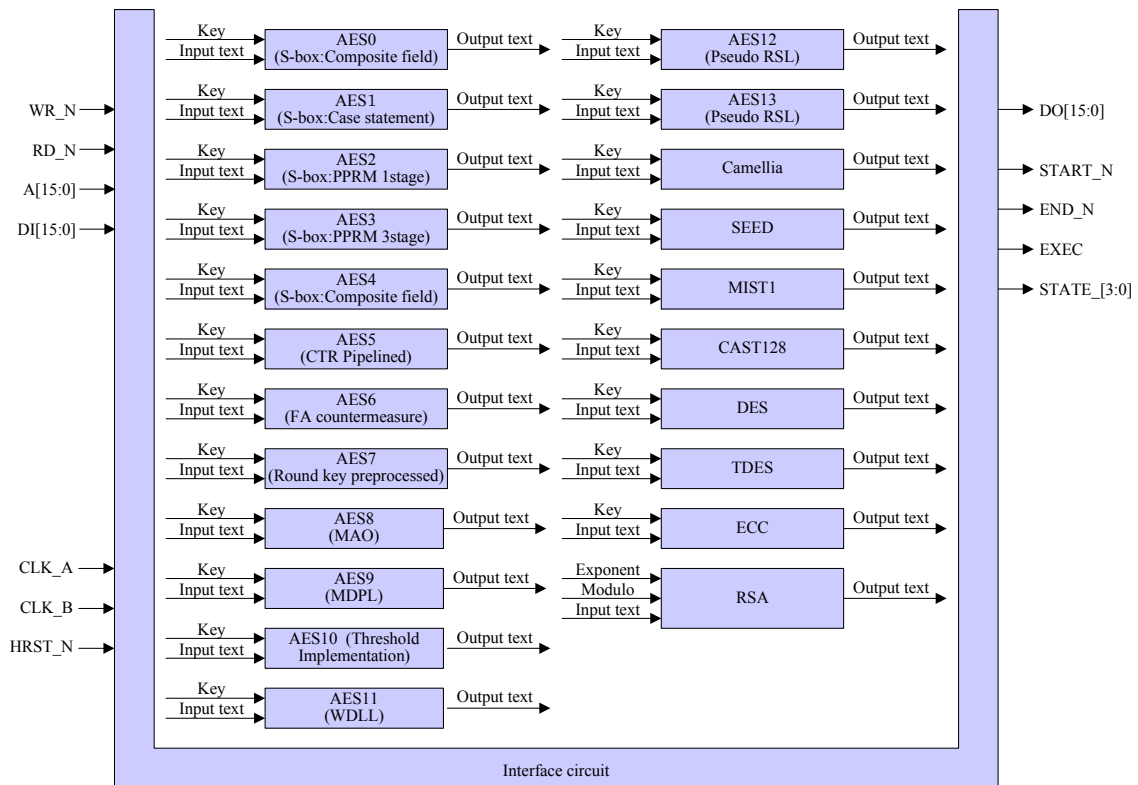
WR_N
RD_N
A[15:0]
DI[15:0]
CLK_A
CLK_B
HRST_N

Key
Input text
AES0
(S-box:Composite field)
Output text

Key
Input text
AES1
(S-box:Case statement)
Output text

Key
Input text
AES2
(S-box:PPRM 1stage)
Output text

Key
Input text
AES3
(S-box:PPRM 3stage)
Output text

Key
Input text
AES4
(S-box:Composite field)
Output text

Key
Input text
AES5
(CTR Pipelined)
Output text

Key
Input text
AES6
(FA countermeasure)
Output text

Key
Input text
AES7
(Round key preprocessed)
Output text

Key
Input text
AES8
(MAO)
Output text

Key
Input text
AES9
(MDPL)
Output text

Key
Input text
AES10 (Threshold Implementation)
Output text

Key
Input text
AES11
(WDLL)
Output text

Key
Input text
AES12
(Pseudo RSL)
Output text

Key
Input text
AES13
(Pseudo RSL)
Output text

Key
Input text
Camellia
Output text

Key
Input text
SEED
Output text

Key
Input text
MIST1
Output text

Key
Input text
CAST128
Output text

Key
Input text
DES
Output text

Key
Input text
TDES
Output text

Key
Input text
ECC
Output text

Exponent
Modulo
Input text
RSA
Output text

DO[15:0]
START_N
END_N
EXEC
STATE_[3:0]

Interface circuit